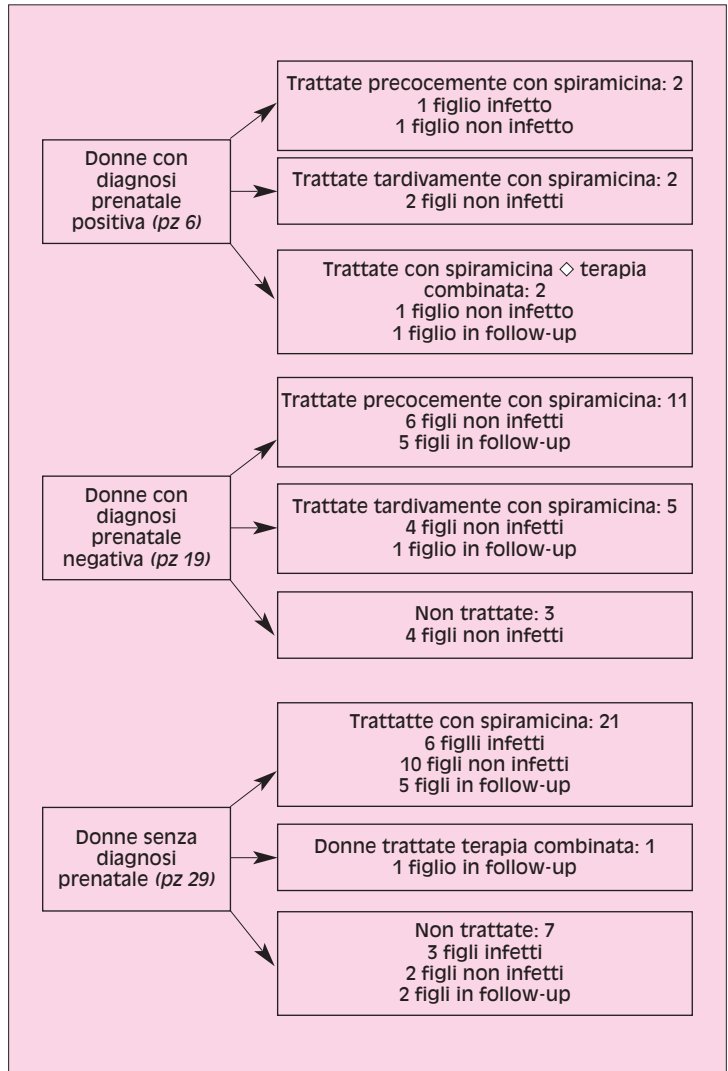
Donne con diagnosi prenatale positiva *(pz 6)*

Trattate precocemente con spiramicina: 2
1 figlio infetto
1 figlio non infetto

Trattate tardivamente con spiramicina: 2
2 figli non infetti

Trattate con spiramicina ◇ terapia combinata: 2
1 figlio non infetto
1 figlio in follow-up

Donne con diagnosi prenatale negativa *(pz 19)*

Trattate precocemente con spiramicina: 11
6 figli non infetti
5 figli in follow-up

Trattate tardivamente con spiramicina: 5
4 figli non infetti
1 figlio in follow-up

Non trattate: 3
4 figli non infetti

Donne senza diagnosi prenatale *(pz 29)*

Trattatte con spiramicina: 21
6 figlli infetti
10 figli non infetti
5 figli in follow-up

Donne trattate terapia combinata: 1
1 figlio in follow-up

Non trattate: 7
3 figli infetti
2 figli non infetti
2 figli in follow-up